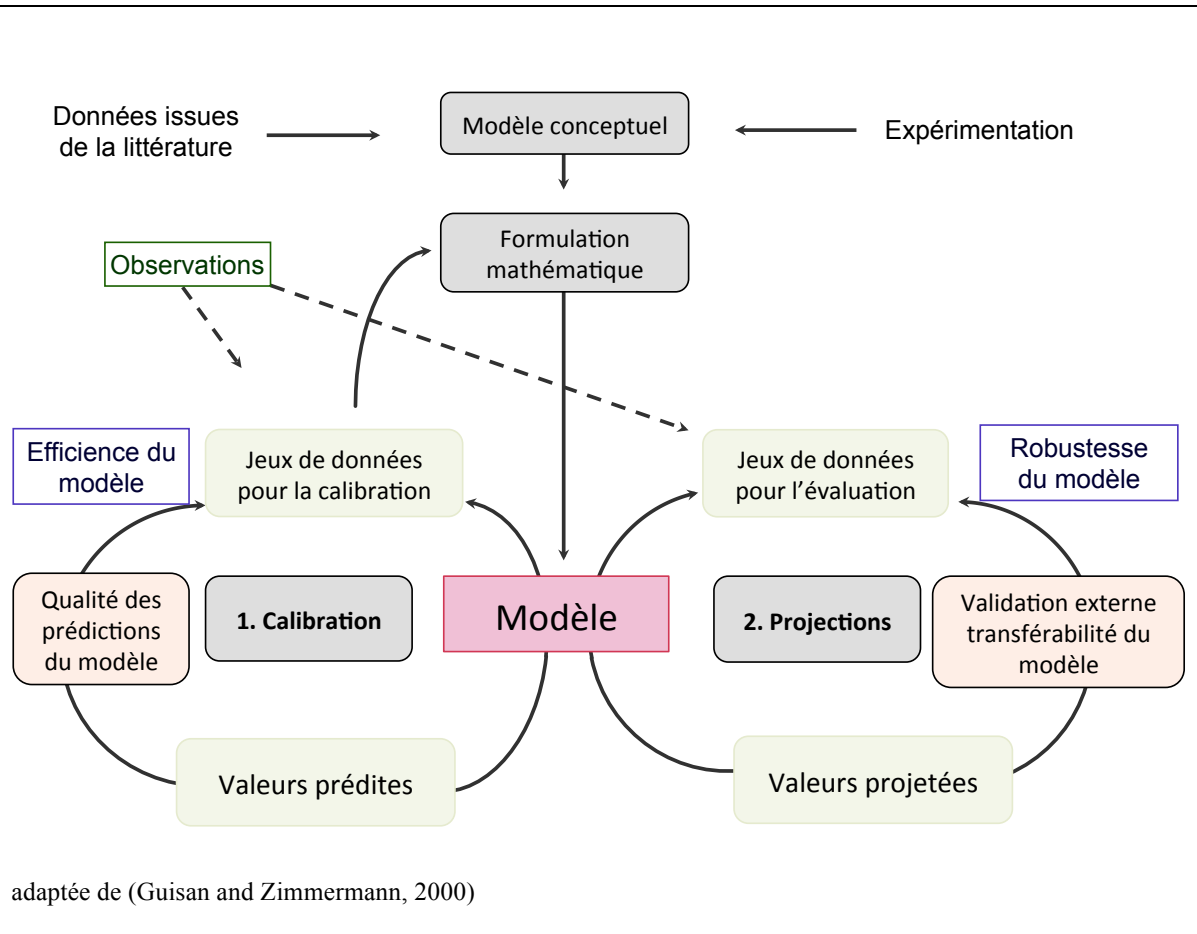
Données issues de la littérature

Modèle conceptuel

Expérimentation

Formulation mathématique

Observations

Efficience du modèle

Jeux de données pour la calibration

Jeux de données pour l'évaluation

Robustesse du modèle

Qualité des prédictions du modèle

1. Calibration

Modèle

2. Projections

Validation externe transférabilité du modèle

Valeurs prédites

Valeurs projetées

adaptée de (Guisan and Zimmermann, 2000)